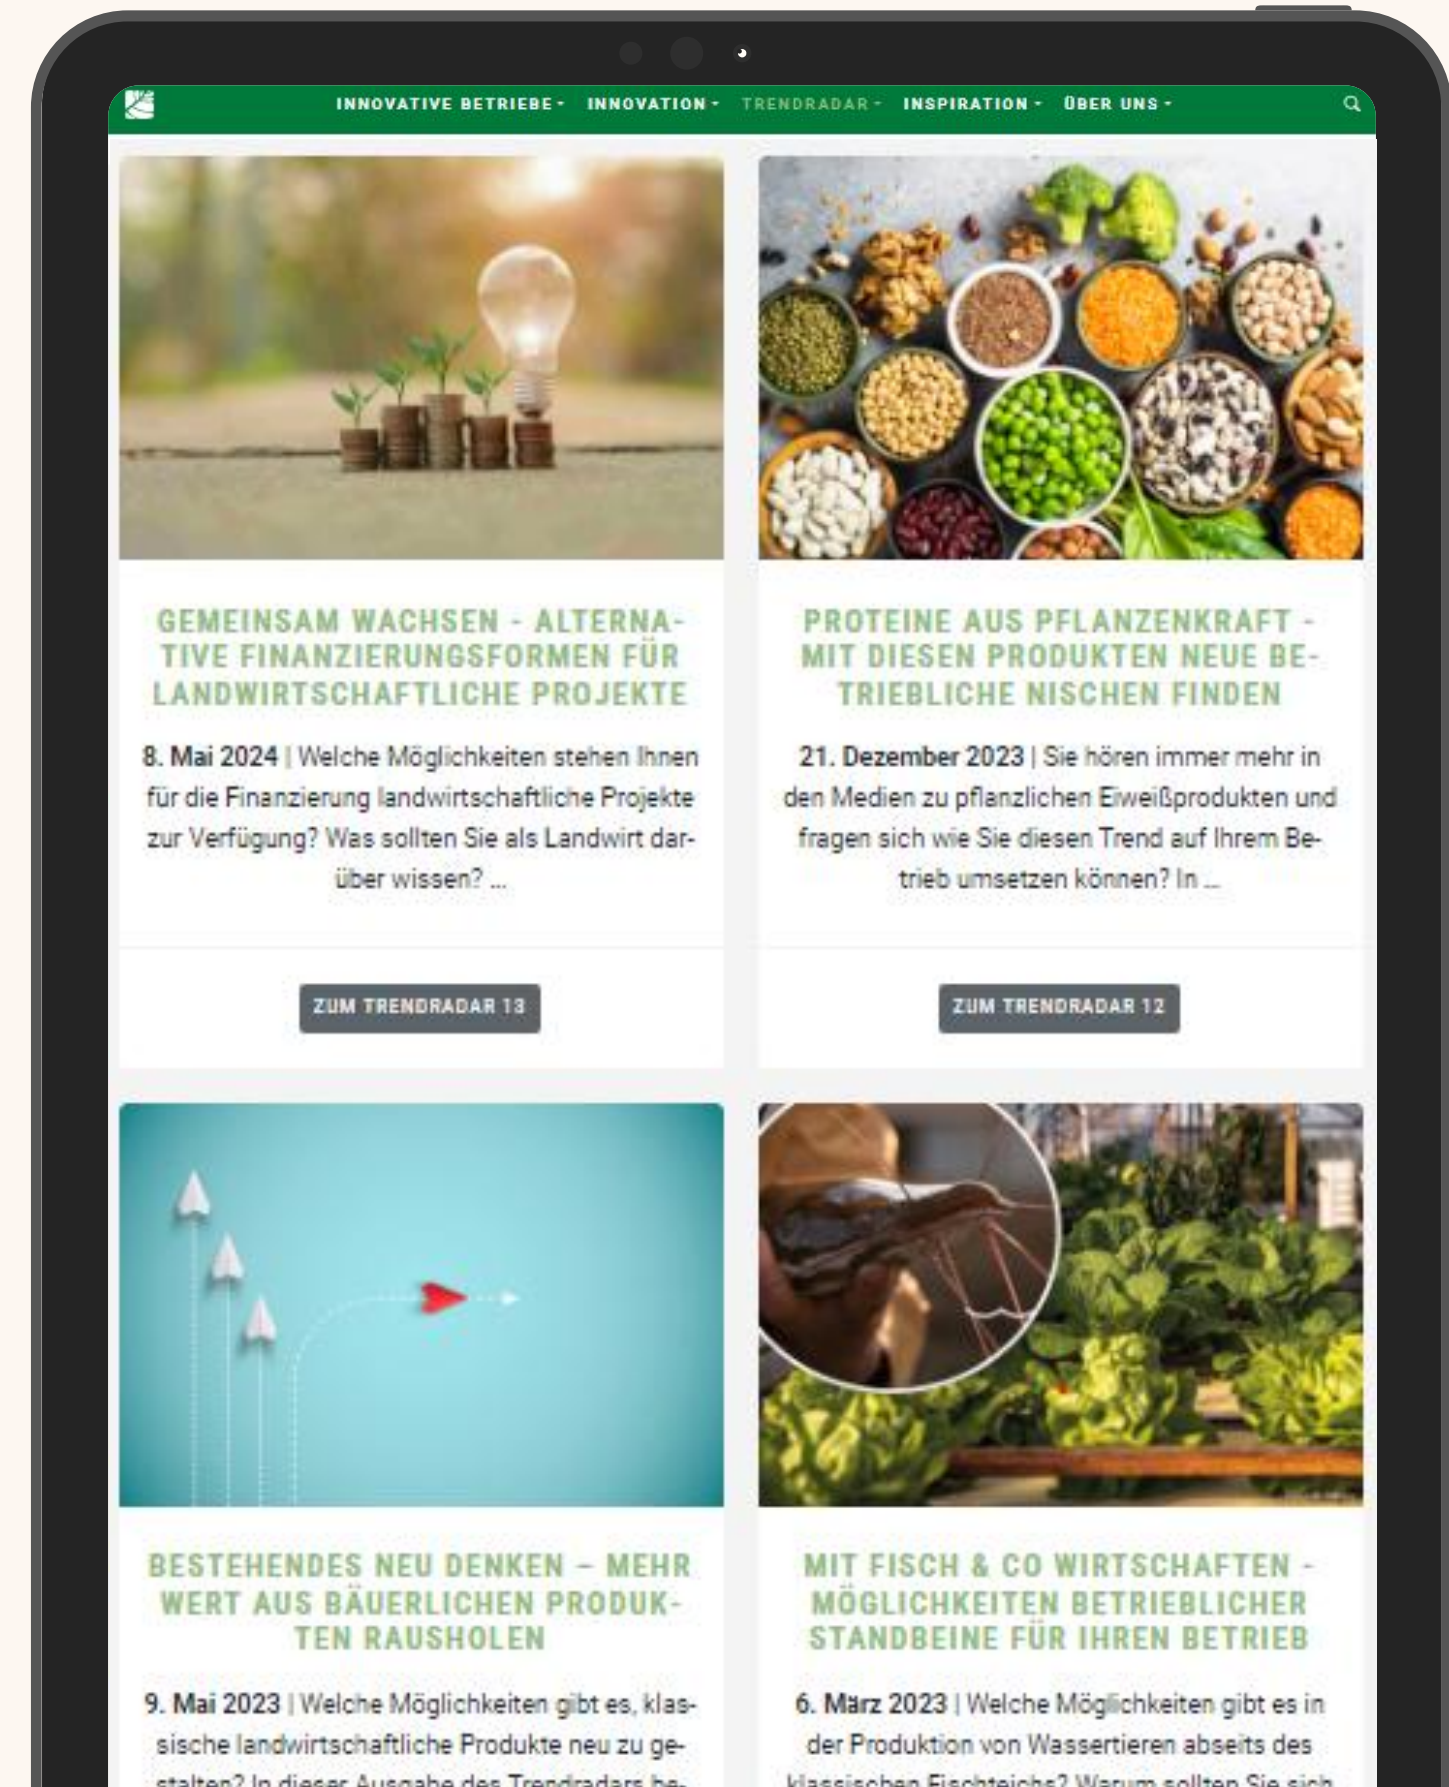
INNOVATIVE BETRIEBE - INNOVATION - TRENDRADAR - INSPIRATION - ÜBER UNS -

GEMEINSAM WACHSEN - ALTERNATIVE FINANZIERUNGSFORMEN FÜR LANDWIRTSCHAFTLICHE PROJEKTE

8. Mai 2024 | Welche Möglichkeiten stehen Ihnen für die Finanzierung landwirtschaftliche Projekte zur Verfügung? Was sollten Sie als Landwirt darüber wissen? ...

ZUM TRENDRADAR 13

PROTEINE AUS PFLANZENKRAFT - MIT DIESEN PRODUKTEN NEUE BETRIEBLICHE NISCHEN FINDEN

21. Dezember 2023 | Sie hören immer mehr in den Medien zu pflanzlichen Eiweißprodukten und fragen sich wie Sie diesen Trend auf Ihrem Betrieb umsetzen können? In ...

ZUM TRENDRADAR 12

BESTEHENDES NEU DENKEN – MEHR WERT AUS BÄUERLICHEN PRODUKTEN RAUSHOLEN

9. Mai 2023 | Welche Möglichkeiten gibt es, klassische landwirtschaftliche Produkte neu zu gestalten? In dieser Ausgabe des Trendradars be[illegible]

MIT FISCH & CO WIRTSCHAFTEN - MÖGLICHKEITEN BETRIEBLICHER STANDBEINE FÜR IHREN BETRIEB

6. März 2023 | Welche Möglichkeiten gibt es in der Produktion von Wassertieren abseits des klassischen Fischteichs? Warum sollten Sie sich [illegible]